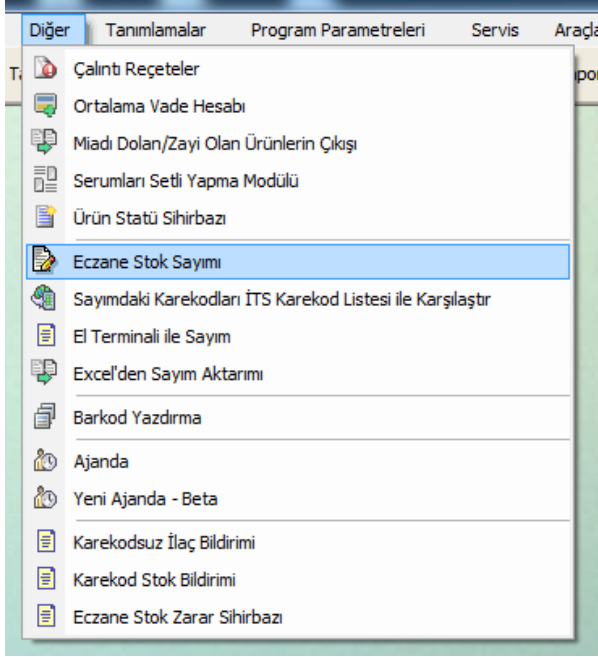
Diğer Tanımlamalar Program Parametreleri Servis Araçla

Ta

por

Çalıntı Reçeteler
Ortalama Vade Hesabı
Miadı Dolan/Zayi Olan Ürünlerin Çıkışı
Serumları Setli Yapma Modülü
Ürün Statü Sihirbazı
Eczane Stok Sayımı
Sayımdaki Karekodları İTS Karekod Listesi ile Karşılaştır
El Terminali ile Sayım
Excel'den Sayım Aktarımı
Barkod Yazdırma
Ajanda
Yeni Ajanda - Beta
Karekodsuz İlaç Bildirimi
Karekod Stok Bildirimi
Eczane Stok Zarar Sihirbazı